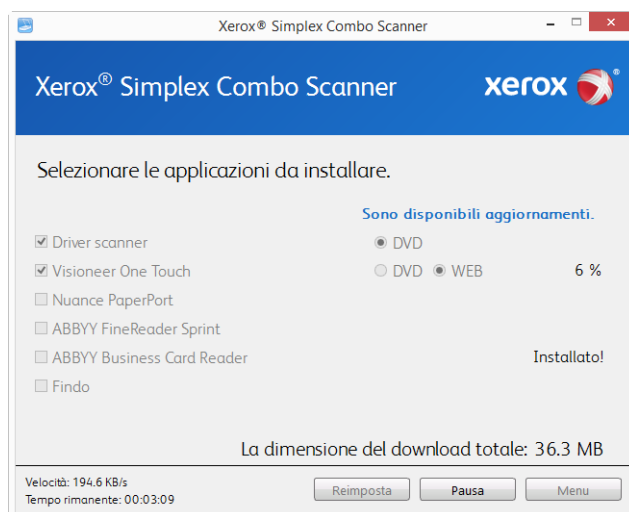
Xerox® Simplex Combo Scanner

Xerox® Simplex Combo Scanner

xerox

Selezionare le applicazioni da installare.

Sono disponibili aggiornamenti.

Driver scanner

DVD

Visioneer One Touch

DVD WEB

6 %

Nuance PaperPort

ABBYY FineReader Sprint

ABBYY Business Card Reader

Installato!

Findo

La dimensione del download totale: 36.3 MB

Velocità: 194.6 KB/s
Tempo rimanente: 00:03:09

Reimposta

Pausa

Menu